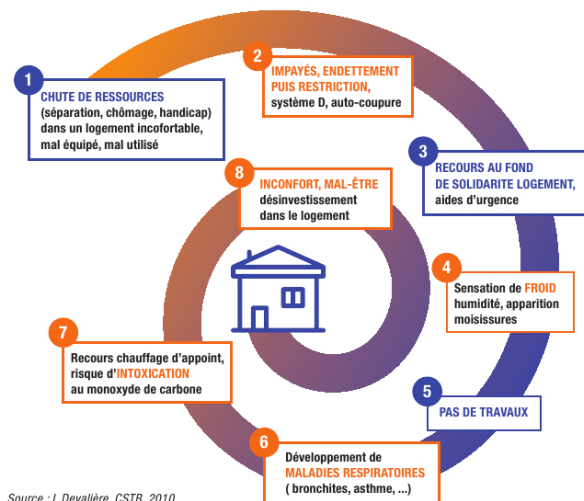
1
CHUTE DE RESSOURCES
(séparation, chômage, handicap) dans un logement incofortable, mal équipé, mal utilisé

2
IMPAYÉS, ENDETTEMENT PUIS RESTRICTION,
système D, auto-coupure

3
RECOURS AU FOND DE SOLIDARITE LOGEMENT,
aides d'urgence

8
INCONFORT, MAL-ÊTRE
désinvestissement dans le logement

4
Sensation de FROID humidité, apparition moisissures

7
Recours chauffage d'appoint, risque d'INTOXICATION au monoxyde de carbone

5
PAS DE TRAVAUX

6
Développement de MALADIES RESPIRATOIRES ( bronchites, asthme, ...)

Source : I. Devalière, CSTB, 2010